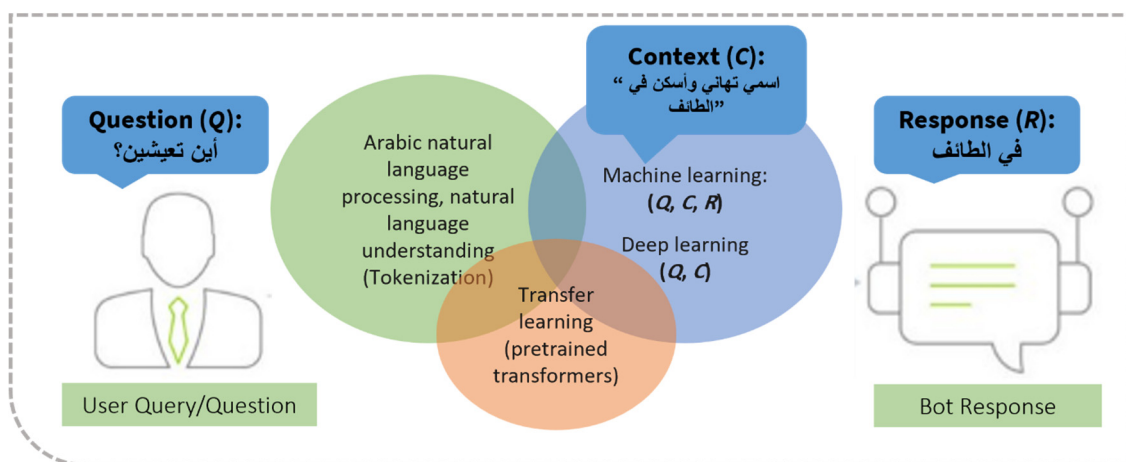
Question (Q):
أين تعيشين؟

Context (C):
اسمي تهاني وأسكن في "الطائف"

Response (R):
في الطائف

Arabic natural language processing, natural language understanding (Tokenization)

Machine learning: (Q, C, R)

Deep learning (Q, C)

Transfer learning (pretrained transformers)

User Query/Question

Bot Response